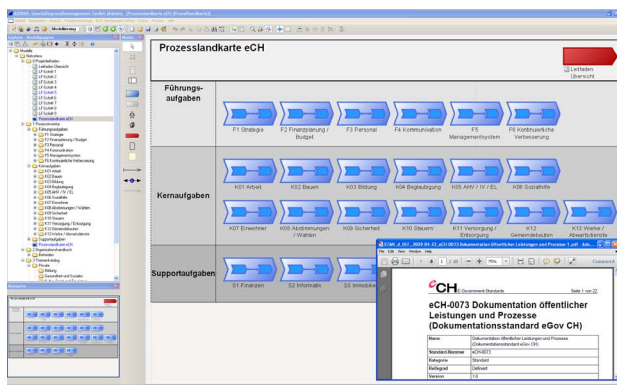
Prozesslandkarte eCH

Leitfaden Übersicht

Führungsaufgaben

F1 Strategie
F2 Finanzplanung / Budget
F3 Personal
F4 Kommunikation
F5 Managementsystem
F6 Kontinuierliche Verbesserung

Kernaufgaben

K01 Arbeit
K02 Bauen
K03 Bildung
K04 Begleitung
K05 AHV / IV / EL
K06 Sozialhilfe
K07 Einwohner
K08 Abstimmungen / Wahlen
K09 Sicherheit
K10 Steuern
K11 Versorgung / Entsorgung
K12 Gemeindebauten
K13 Werke / Abwerbdienste

Supportaufgaben

S1 Finanzen
S2 Informatik
S3 Immobi

eCH E-Government Standards
Seite 1 von 22

eCH-0073 Dokumentation öffentlicher Leistungen und Prozesse (Dokumentationsstandard eGov CH)

| Name | Dokumentation öffentlicher Leistungen und Prozesse (Dokumentationsstandard eGov CH) |
|---|---|
| Standard-Nummer | eCH-0073 |
| Kategorie | Standard |
| Reifegrad | Definiert |
| Version | 1.0 |